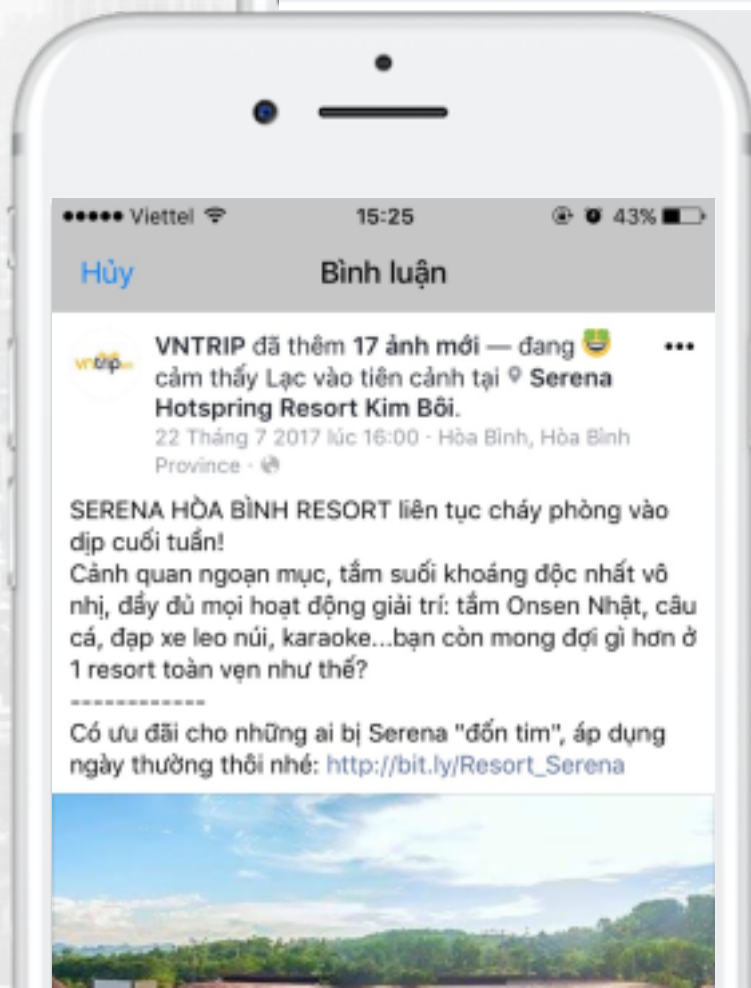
••••• Viettel 15:25 43%

Hủy Bình luận

vntrip

VNTRIP đã thêm 17 ảnh mới — đang cảm thấy Lạc vào tiên cảnh tại Serena Hotspring Resort Kim Bôi.
22 Tháng 7 2017 lúc 16:00 · Hòa Bình, Hòa Bình Province ·

•••

SERENA HÒA BÌNH RESORT liên tục cháy phòng vào dịp cuối tuần!
Cảnh quan ngoạn mục, tắm suối khoáng độc nhất vô nhị, đầy đủ mọi hoạt động giải trí: tắm Onsen Nhật, câu cá, đạp xe leo núi, karaoke...bạn còn mong đợi gì hơn ở 1 resort toàn vẹn như thế?
------------
Có ưu đãi cho những ai bị Serena "đốn tim", áp dụng ngày thường thôi nhé: http://bit.ly/Resort_Serena